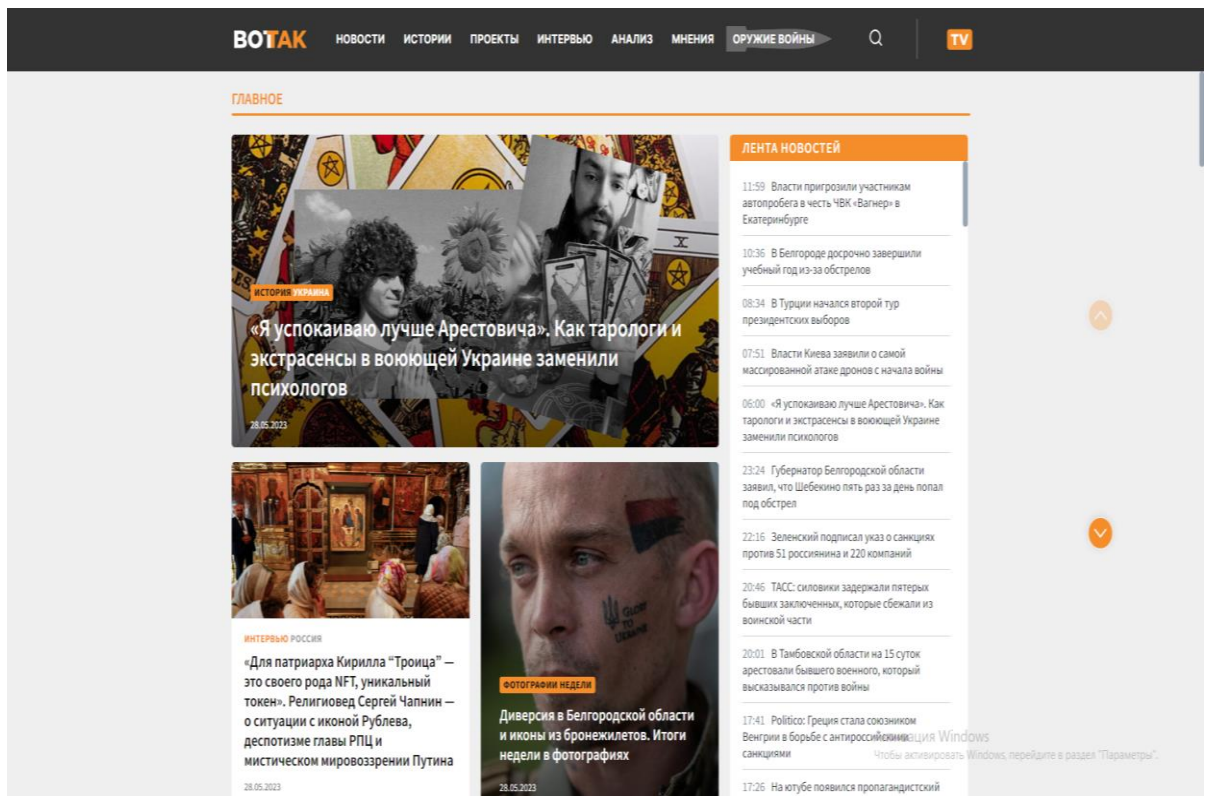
ВОТТАК НОВОСТИ ИСТОРИИ ПРОЕКТЫ ИНТЕРВЬЮ АНАЛИЗ МНЕНИЯ ОРУЖИЕ ВОЙНЫ TV

ГЛАВНОЕ

ИСТОРИЯ УКРАИНА

«Я успокаиваю лучше Арестовича». Как тарологи и экстрасенсы в воюющей Украине заменили психологов

28.05.2023

ИНТЕРВЬЮ РОССИЯ

«Для патриарха Кирилла "Троица" — это своего рода NFT, уникальный токен». Религиовед Сергей Чапнин — о ситуации с иконой Рублева, деспотизме главы РПЦ и мистическом мировоззрении Путина

28.05.2023

ФОТОГРАФИИ НЕДЕЛИ

Диверсия в Белгородской области и иконы из бронежилетов. Итоги недели в фотографиях

28.05.2023

ЛЕНТА НОВОСТЕЙ

11:59 Власти пригрозили участникам автопробега в честь ЧВК «Вагнер» в Екатеринбурге

10:36 В Белгороде досрочно завершили учебный год из-за обстрелов

08:34 В Турции начался второй тур президентских выборов

07:51 Власти Киева заявили о самой массированной атаке дронов с начала войны

06:00 «Я успокаиваю лучше Арестовича». Как тарологи и экстрасенсы в воюющей Украине заменили психологов

23:24 Губернатор Белгородской области заявил, что Шебекино пять раз за день попал под обстрел

22:16 Зеленский подписал указ о санкциях против 51 россиянина и 220 компаний

20:46 ТАСС: силовики задержали пятерых бывших заключенных, которые сбежали из воинской части

20:01 В Тамбовской области на 15 суток арестовали бывшего военного, который высказывался против войны

17:41 Politico: Греция стала союзником Венгрии в борьбе с антироссийскими санкциями

17:26 На ютубе появился пропагандистский

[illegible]ация Windows
Чтобы активировать Windows, перейдите в раздел "Параметры".